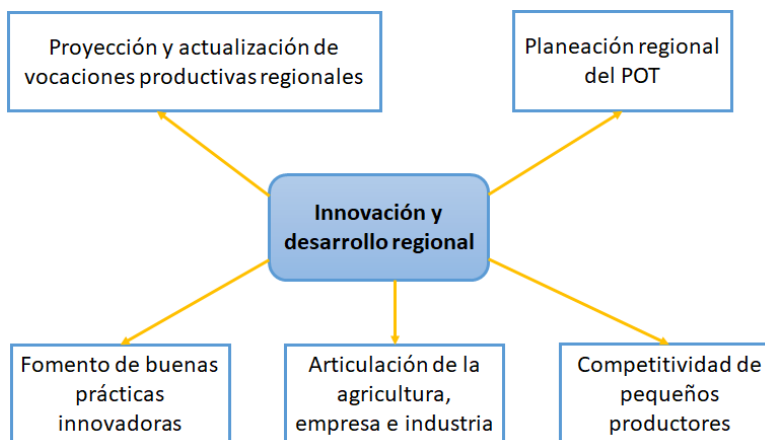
Proyección y actualización de vocaciones productivas regionales

Planeación regional del POT

Innovación y desarrollo regional

Fomento de buenas prácticas innovadoras

Articulación de la agricultura, empresa e industria

Competitividad de pequeños productores